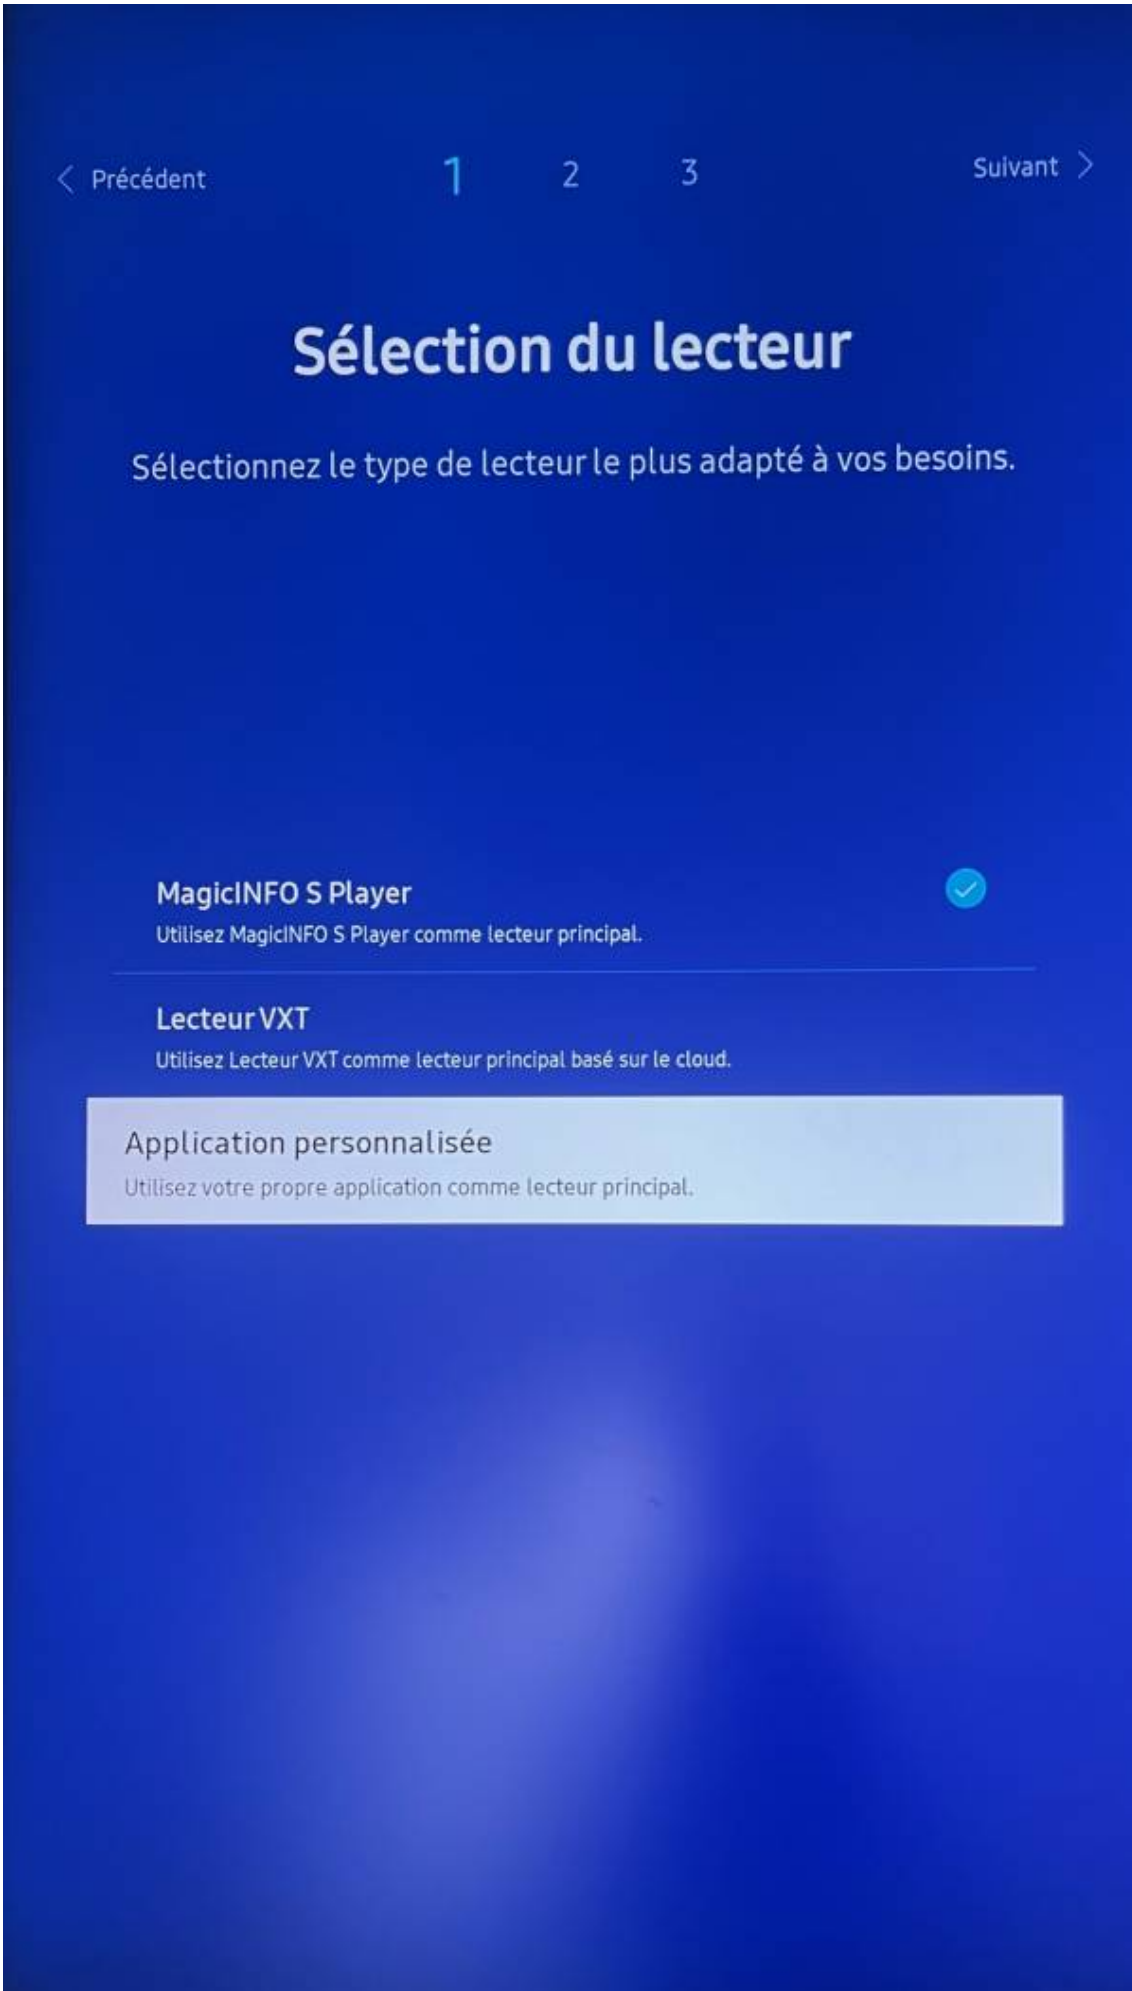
< Précédent 1 2 3 Suivant >

Sélection du lecteur

Sélectionnez le type de lecteur le plus adapté à vos besoins.

MagicINFO S Player
Utilisez MagicINFO S Player comme lecteur principal.

Lecteur VXT
Utilisez Lecteur VXT comme lecteur principal basé sur le cloud.

Application personnalisée
Utilisez votre propre application comme lecteur principal.